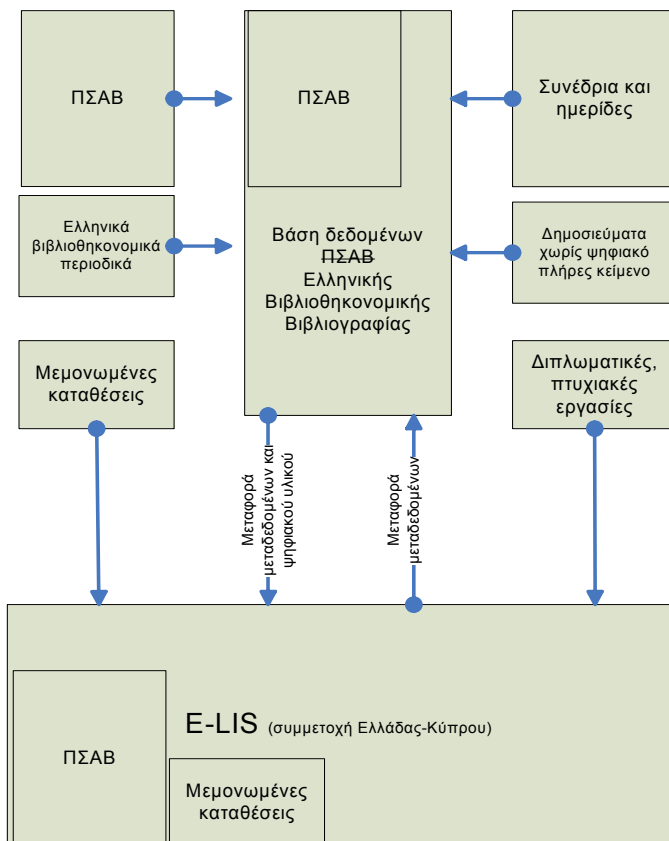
ΠΣΑΒ

ΠΣΑΒ

Συνέδρια και ημερίδες

Ελληνικά βιβλιοθηκονομικά περιοδικά

Βάση δεδομένων ~~ΠΣΑΒ~~ Ελληνικής Βιβλιοθηκονομικής Βιβλιογραφίας

Δημοσιεύματα χωρίς ψηφιακό πλήρες κείμενο

Μεμονωμένες καταθέσεις

Διπλωματικές, πτυχιακές εργασίες

Μεταφορά μεταδεδομένων και ψηφιακού υλικού

Μεταφορά μεταδεδομένων

E-LIS (συμμετοχή Ελλάδας-Κύπρου)

ΠΣΑΒ

Μεμονωμένες καταθέσεις